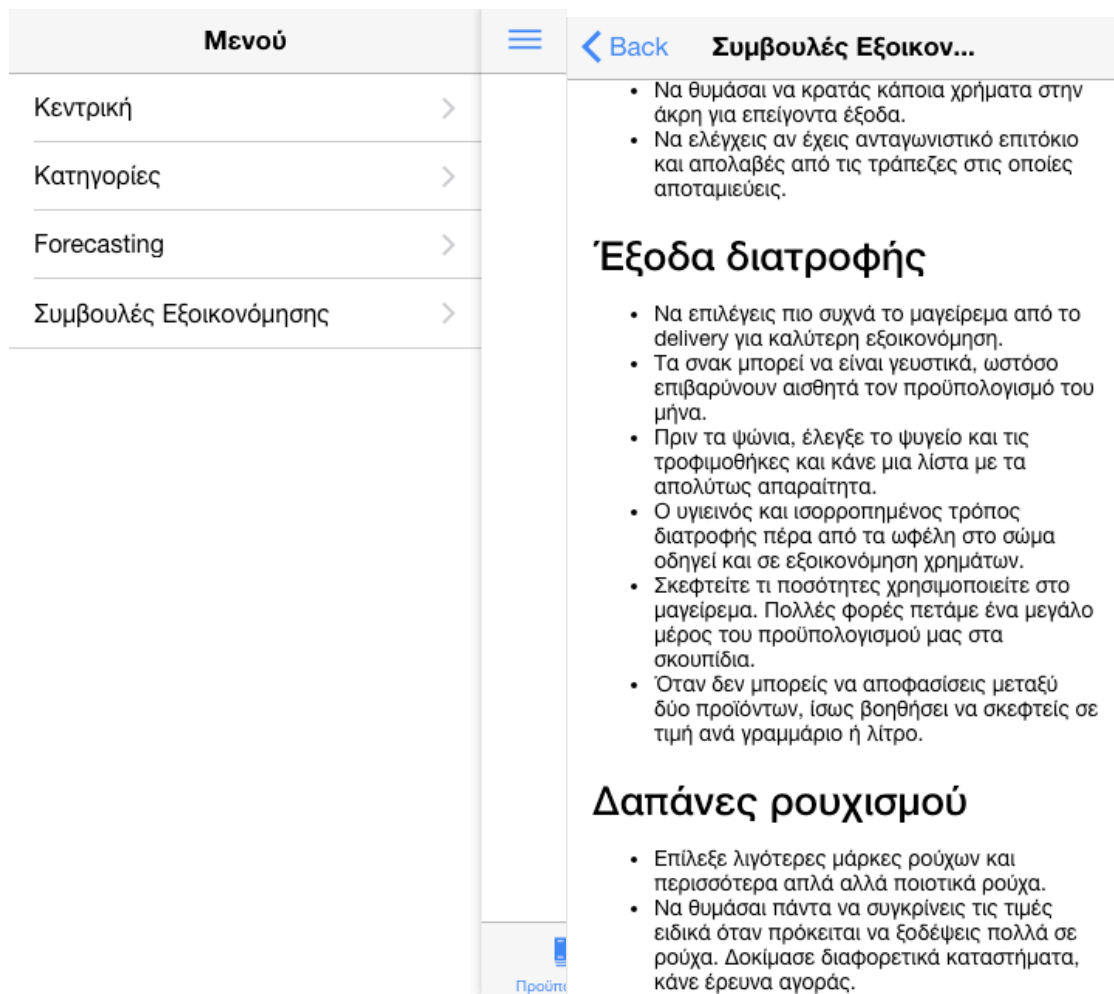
Μενού

Κεντρική

Κατηγορίες

Forecasting

Συμβουλές Εξοικονόμησης

Προϋπ

Back

Συμβουλές Εξοικον...

- Να θυμάσαι να κρατάς κάποια χρήματα στην άκρη για επείγοντα έξοδα.
- Να ελέγχεις αν έχεις ανταγωνιστικό επιτόκιο και απολαβές από τις τράπεζες στις οποίες αποταμιεύεις.

Έξοδα διατροφής

- Να επιλέγεις πιο συχνά το μαγείρεμα από το delivery για καλύτερη εξοικονόμηση.
- Τα σνακ μπορεί να είναι γευστικά, ωστόσο επιβαρύνουν αισθητά τον προϋπολογισμό του μήνα.
- Πριν τα ψώνια, έλεγξε το ψυγείο και τις τροφιμοθήκες και κάνε μια λίστα με τα απολύτως απαραίτητα.
- Ο υγιεινός και ισορροπημένος τρόπος διατροφής πέρα από τα ωφέλη στο σώμα οδηγεί και σε εξοικονόμηση χρημάτων.
- Σκεφτείτε τι ποσότητες χρησιμοποιείτε στο μαγείρεμα. Πολλές φορές πετάμε ένα μεγάλο μέρος του προϋπολογισμού μας στα σκουπίδια.
- Όταν δεν μπορείς να αποφασίσεις μεταξύ δύο προϊόντων, ίσως βοηθήσει να σκεφτείς σε τιμή ανά γραμμάριο ή λίτρο.

Δαπάνες ρουχισμού

- Επίλεξε λιγότερες μάρκες ρούχων και περισσότερα απλά αλλά ποιοτικά ρούχα.
- Να θυμάσαι πάντα να συγκρίνεις τις τιμές ειδικά όταν πρόκειται να ξοδέψεις πολλά σε ρούχα. Δοκίμασε διαφορετικά καταστήματα, κάνε έρευνα αγοράς.